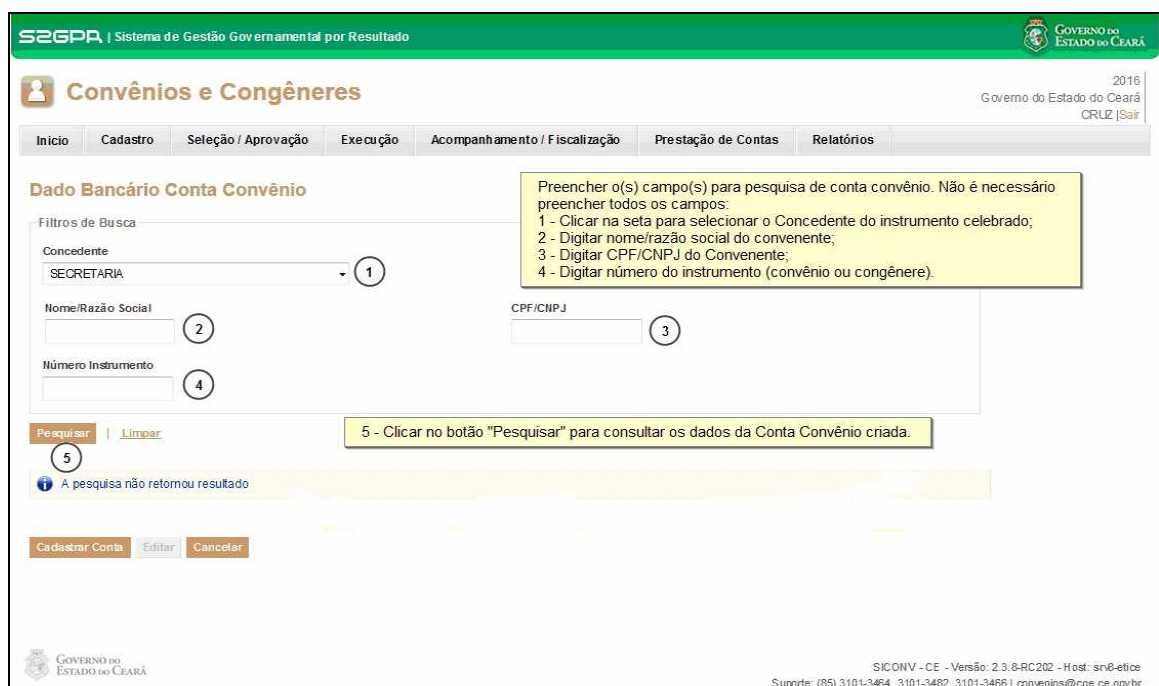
S2GPA | Sistema de Gestão Governamental por Resultado

GOVERNO DO ESTADO DO CEARÁ

Convênios e Congêneres

2016
Governo do Estado do Ceará
CRUZ | Sair

Inicio | Cadastro | Seleção / Aprovação | Execução | Acompanhamento / Fiscalização | Prestação de Contas | Relatórios

Dado Bancário Conta Convênio

Preencher o(s) campo(s) para pesquisa de conta convênio. Não é necessário preencher todos os campos:
1 - Clicar na seta para selecionar o Concedente do instrumento celebrado;
2 - Digitar nome/razão social do convenente;
3 - Digitar CPF/CNPJ do Convenente;
4 - Digitar número do instrumento (convênio ou congênere).

Filtros de Busca

Concedente
SECRETARIA
1

Nome/Razão Social
2

CPF/CNPJ
3

Número Instrumento
4

Pesquisar | Limpar

5 - Clicar no botão "Pesquisar" para consultar os dados da Conta Convênio criada.

5

A pesquisa não retornou resultado

Cadastrar Conta | Editar | Cancelar

GOVERNO DO ESTADO DO CEARÁ

SICONV - CE - Versão: 2.3.8-RC202 - Host: srv8-etice
Suporte: (85) 3101-3464, 3101-3482, 3101-3466 | convenios@cge.ce.gov.br